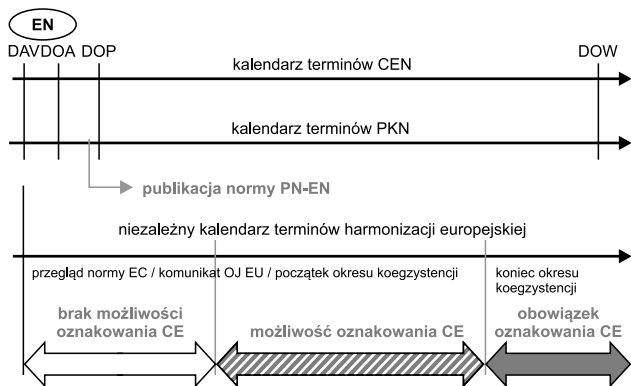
EN

DAV DOA DOP

DOW

kalendarz terminów CEN

kalendarz terminów PKN

publikacja normy PN-EN

niezależny kalendarz terminów harmonizacji europejskiej

przegląd normy EC / komunikat OJ EU / początek okresu koegzystencji

koniec okresu koegzystencji

brak możliwości oznakowania CE

możliwość oznakowania CE

obowiązek oznakowania CE